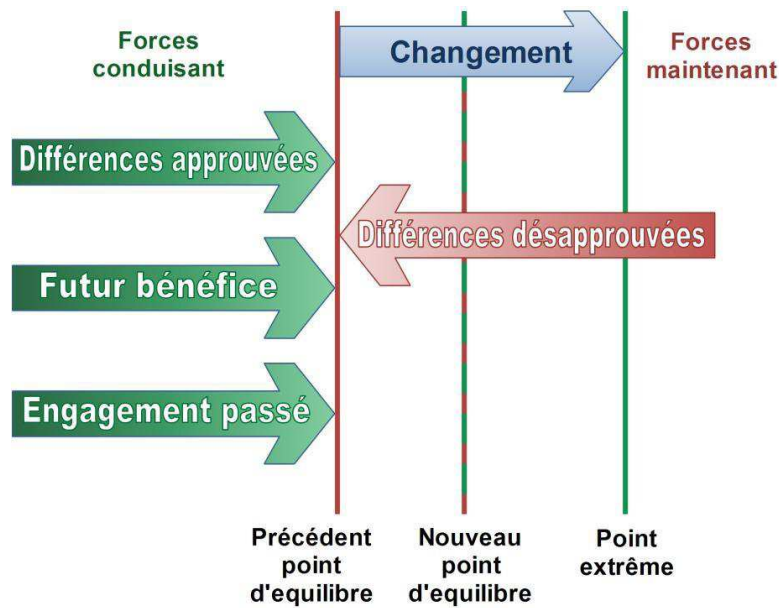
Forces conduisant

Changement

Forces maintenant

Différences approuvées

Différences désapprouvées

Futur bénéfice

Engagement passé

Précédent point d'equilibre

Nouveau point d'equilibre

Point extrême